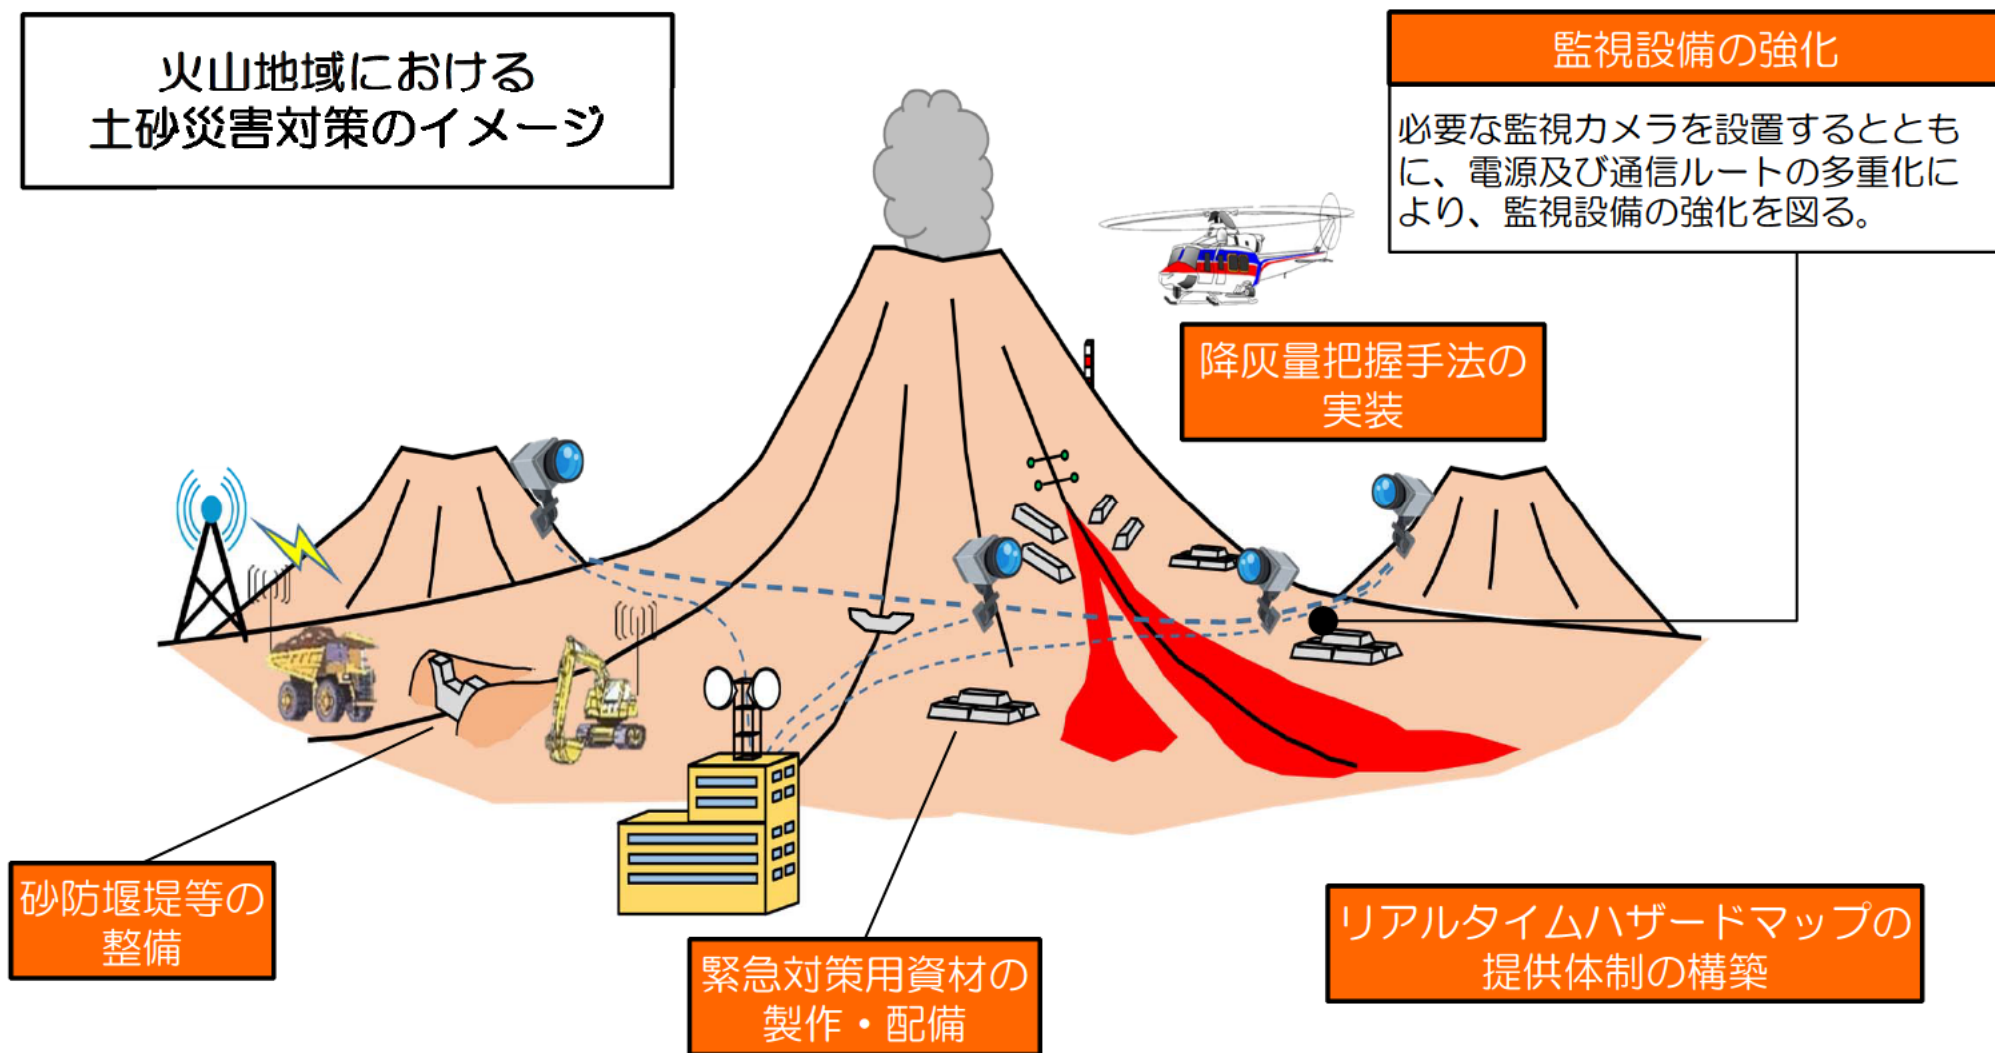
火山地域における
土砂災害対策のイメージ

監視設備の強化

必要な監視カメラを設置するとともに、電源及び通信ルートの多重化により、監視設備の強化を図る。

降灰量把握手法の実装

砂防堰堤等の整備

緊急対策用資材の製作・配備

リアルタイムハザードマップの提供体制の構築